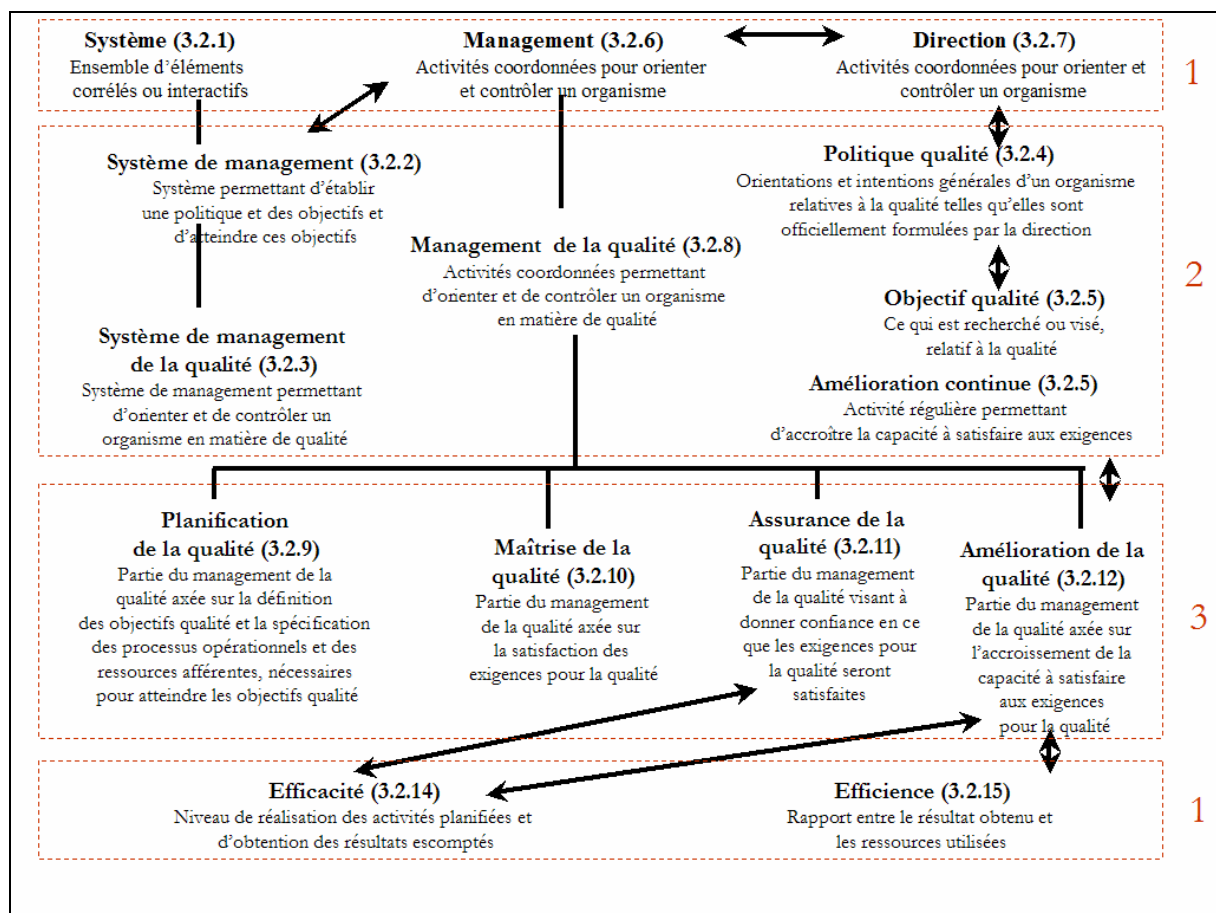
**Système (3.2.1)**
Ensemble d'éléments corrélés ou interactifs

**Management (3.2.6)**
Activités coordonnées pour orienter et contrôler un organisme

**Direction (3.2.7)**
Activités coordonnées pour orienter et contrôler un organisme

1

**Système de management (3.2.2)**
Système permettant d'établir une politique et des objectifs et d'atteindre ces objectifs

**Politique qualité (3.2.4)**
Orientations et intentions générales d'un organisme relatives à la qualité telles qu'elles sont officiellement formulées par la direction

**Management de la qualité (3.2.8)**
Activités coordonnées permettant d'orienter et de contrôler un organisme en matière de qualité

2

**Objectif qualité (3.2.5)**
Ce qui est recherché ou visé, relatif à la qualité

**Système de management de la qualité (3.2.3)**
Système de management permettant d'orienter et de contrôler un organisme en matière de qualité

**Amélioration continue (3.2.5)**
Activité régulière permettant d'accroître la capacité à satisfaire aux exigences

**Planification de la qualité (3.2.9)**
Partie du management de la qualité axée sur la définition des objectifs qualité et la spécification des processus opérationnels et des ressources afférentes, nécessaires pour atteindre les objectifs qualité

**Maîtrise de la qualité (3.2.10)**
Partie du management de la qualité axée sur la satisfaction des exigences pour la qualité

**Assurance de la qualité (3.2.11)**
Partie du management de la qualité visant à donner confiance en ce que les exigences pour la qualité seront satisfaites

**Amélioration de la qualité (3.2.12)**
Partie du management de la qualité axée sur l'accroissement de la capacité à satisfaire aux exigences pour la qualité

3

**Efficacité (3.2.14)**
Niveau de réalisation des activités planifiées et d'obtention des résultats escomptés

**Efficience (3.2.15)**
Rapport entre le résultat obtenu et les ressources utilisées

1